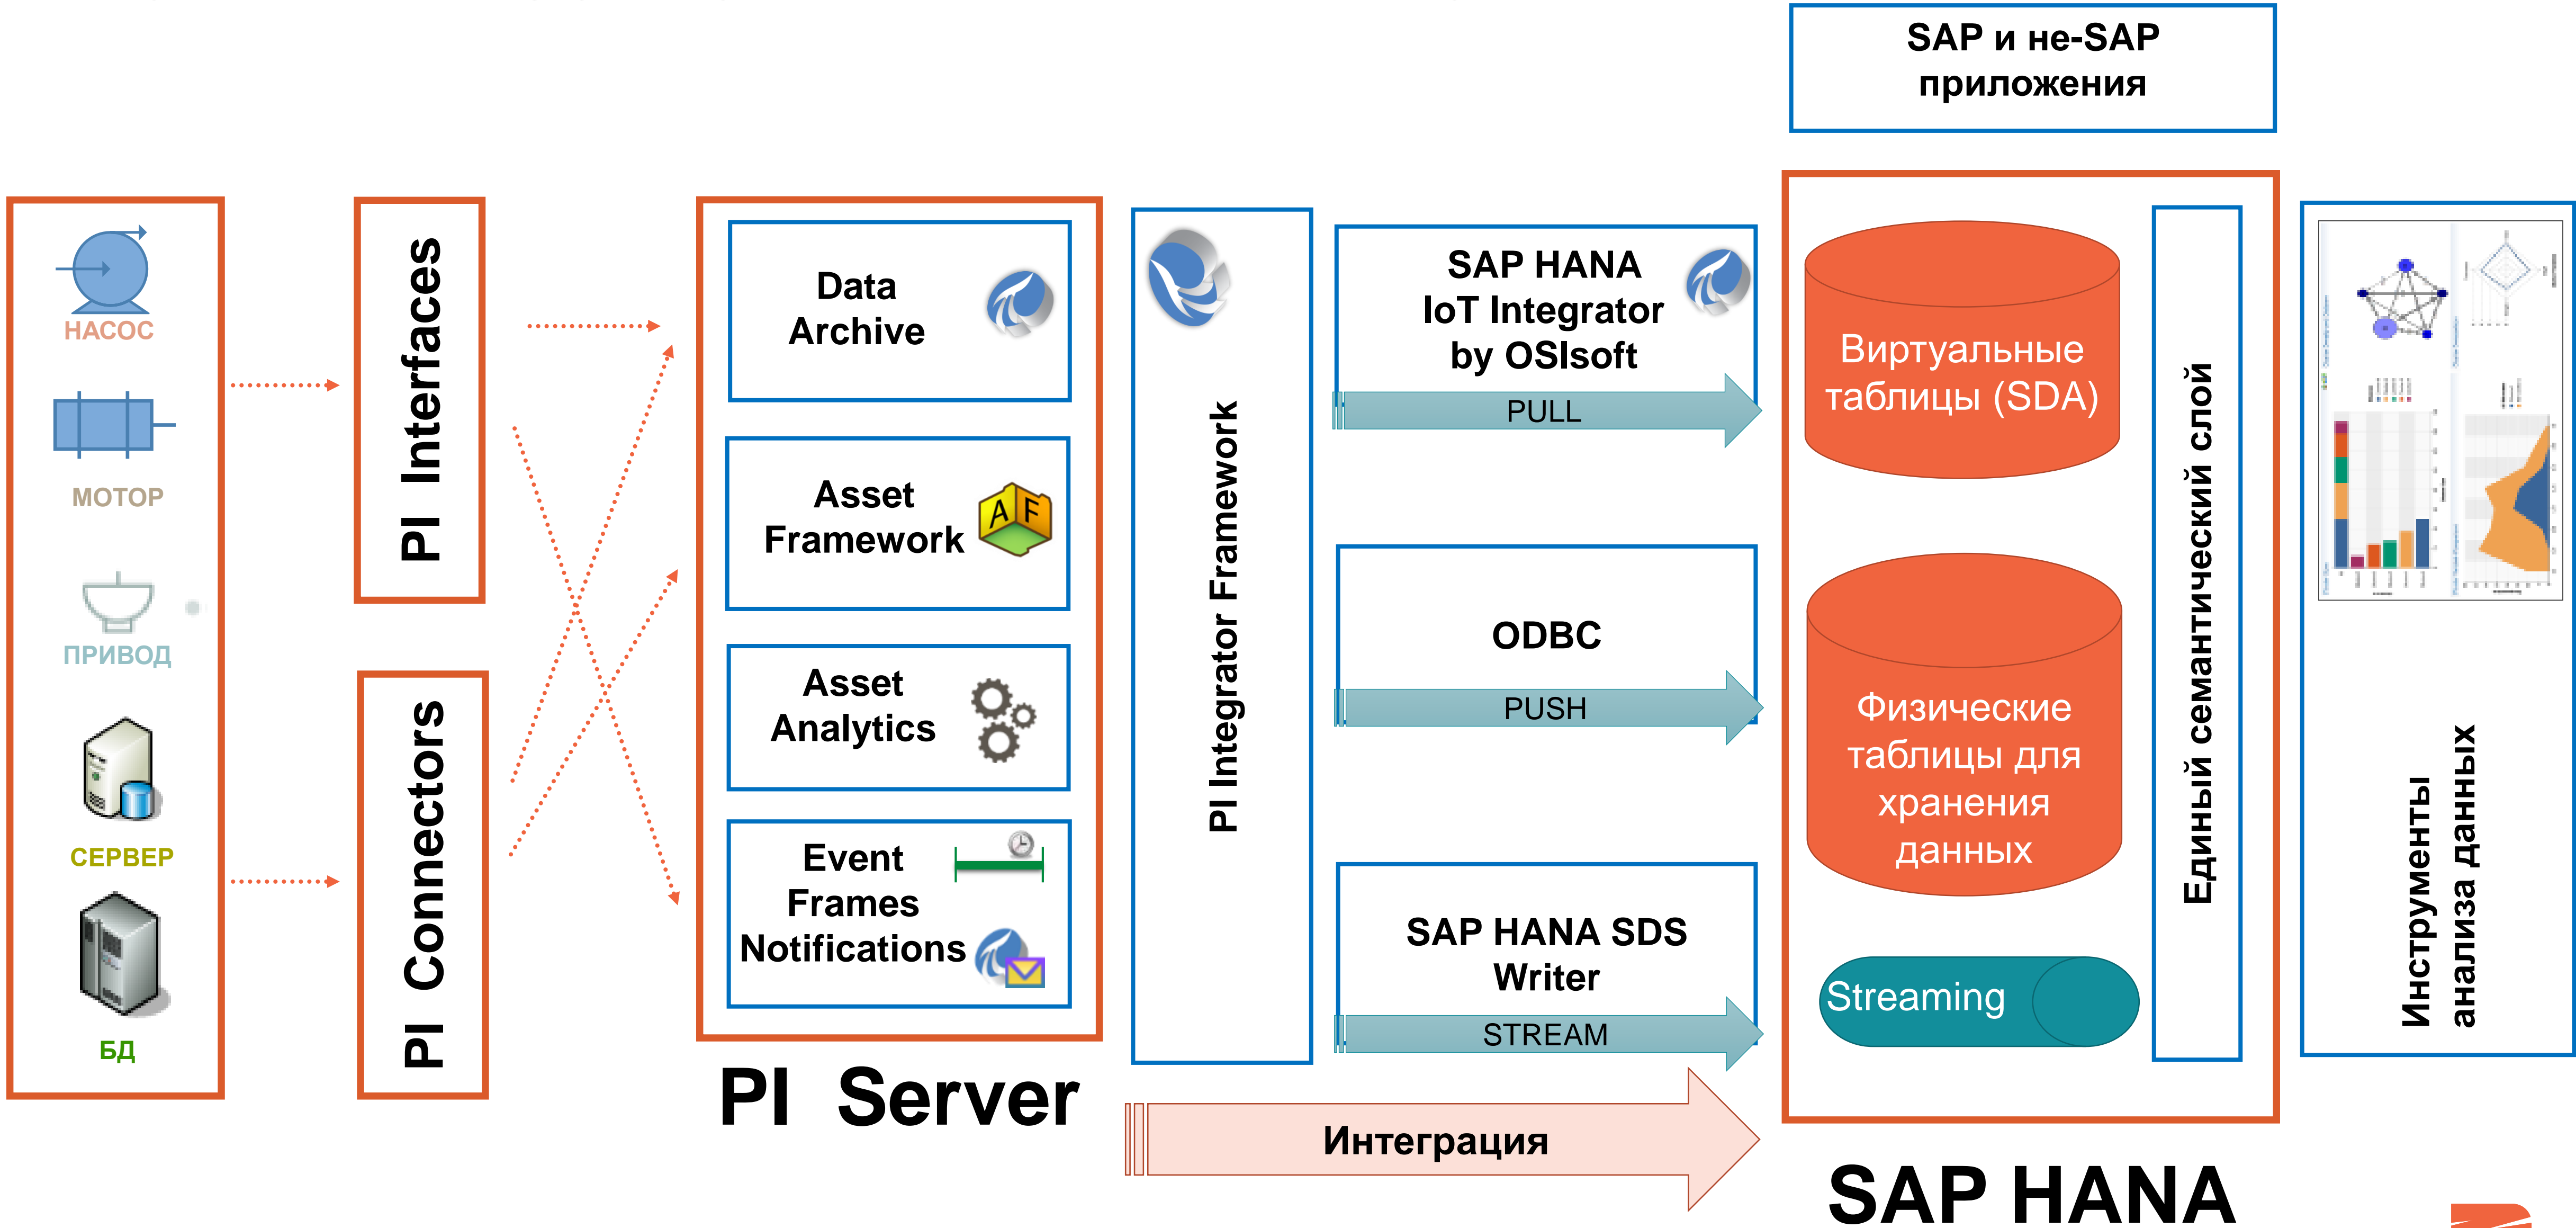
SAP и не-SAP приложения

НАСОС

МОТОР

ПРИВОД

СЕРВЕР

БД

PI Interfaces

PI Connectors

Data Archive

Asset Framework

A F

Asset Analytics

Event Frames Notifications

PI Server

PI Integrator Framework

SAP HANA IoT Integrator by OSIsoft

PULL

ODBC

PUSH

SAP HANA SDS Writer

STREAM

Интеграция

Виртуальные таблицы (SDA)

Физические таблицы для хранения данных

Streaming

Единый семантический слой

Инструменты анализа данных

SAP HANA